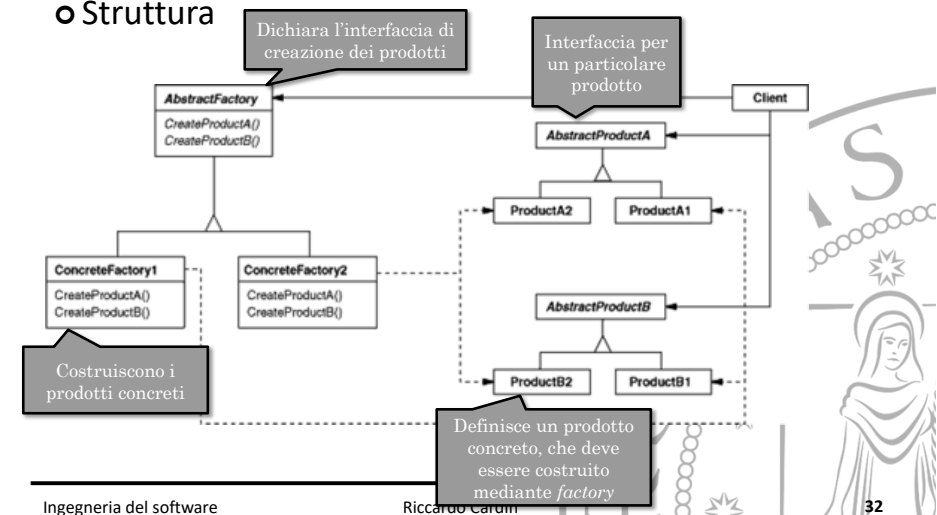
Struttura

Dichiara l'interfaccia di creazione dei prodotti

Interfaccia per un particolare prodotto

AbstractFactory
CreateProductA()
CreateProductB()

Client

AbstractProductA

ProductA2
ProductA1

ConcreteFactory1
CreateProductA()
CreateProductB()

ConcreteFactory2
CreateProductA()
CreateProductB()

AbstractProductB

ProductB2
ProductB1

Costruiscono i prodotti concreti

Definisce un prodotto concreto, che deve essere costruito mediante *factory*

Ingegneria del software

Riccardo Cardin

32